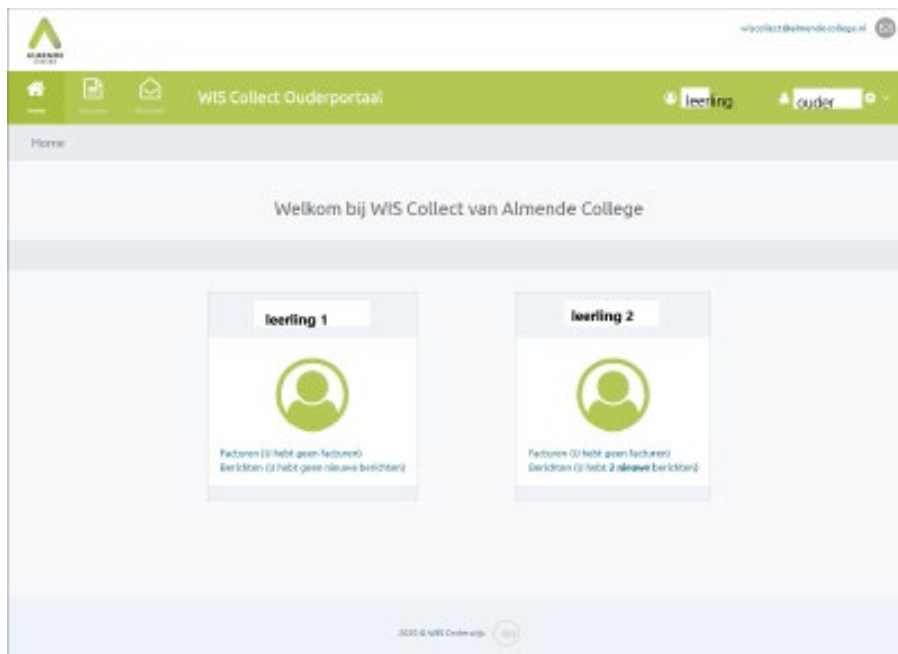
ALMENDE

wiscollect@almendecollege.nl

Home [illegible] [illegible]

WIS Collect Ouderportaal

leerling

ouder

Home

Welkom bij WIS Collect van Almende College

leerling 1

Facturen (U hebt geen facturen)
Berichten (U hebt geen nieuwe berichten)

leerling 2

Facturen (U hebt geen facturen)
Berichten (U hebt 2 nieuwe berichten)

2020 © WIS Onderwijs